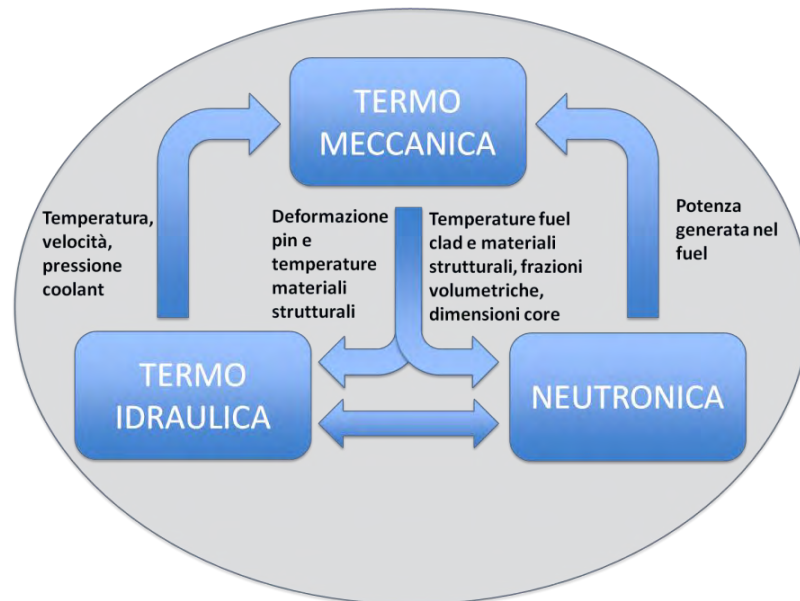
TERMO MECCANICA

Temperatura, velocità, pressione coolant

Deformazione pin e temperature materiali strutturali

Temperature fuel clad e materiali strutturali, frazioni volumetriche, dimensioni core

Potenza generata nel fuel

TERMO IDRAULICA

NEUTRONICA